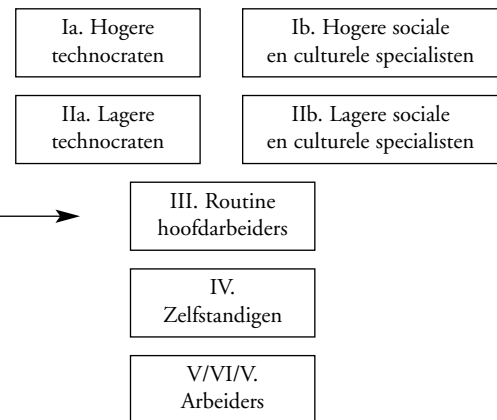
Ia. Hogere technocraten

Ib. Hogere sociale en culturele specialisten

IIa. Lagere technocraten

IIb. Lagere sociale en culturele specialisten

III. Routine hoofdarbeiders

IV. Zelfstandigen

V/VI/V. Arbeiders